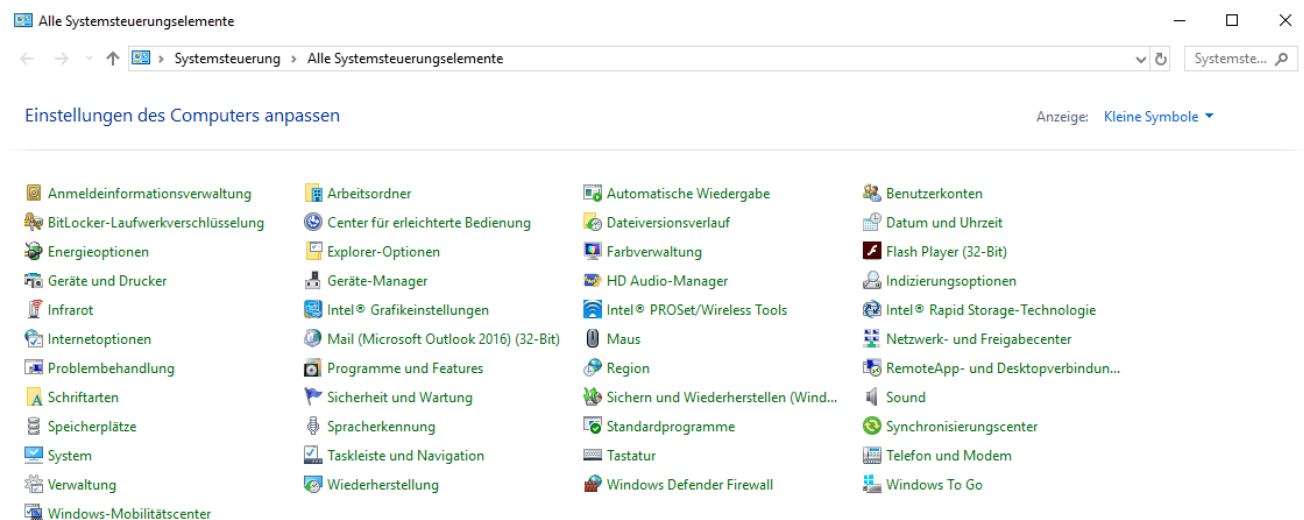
Alle Systemsteuerungselemente

Systemsteuerung › Alle Systemsteuerungselemente

Systemste...

Einstellungen des Computers anpassen

Anzeige: Kleine Symbole

Anmeldeinformationsverwaltung
BitLocker-Laufwerkverschlüsselung
Energieoptionen
Geräte und Drucker
Infrarot
Internetoptionen
Problembehandlung
Schriftarten
Speicherplätze
System
Verwaltung
Windows-Mobilitätscenter

Arbeitsordner
Center für erleichterte Bedienung
Explorer-Optionen
Geräte-Manager
Intel® Grafikeinstellungen
Mail (Microsoft Outlook 2016) (32-Bit)
Programme und Features
Sicherheit und Wartung
Spracherkennung
Taskleiste und Navigation
Wiederherstellung

Automatische Wiedergabe
Dateiversionsverlauf
Farbverwaltung
HD Audio-Manager
Intel® PROSet/Wireless Tools
Maus
Region
Sichern und Wiederherstellen (Wind...
Standardprogramme
Tastatur
Windows Defender Firewall

Benutzerkonten
Datum und Uhrzeit
Flash Player (32-Bit)
Indizierungsoptionen
Intel® Rapid Storage-Technologie
Netzwerk- und Freigabecenter
RemoteApp- und Desktopverbindun...
Sound
Synchronisierungscenter
Telefon und Modem
Windows To Go